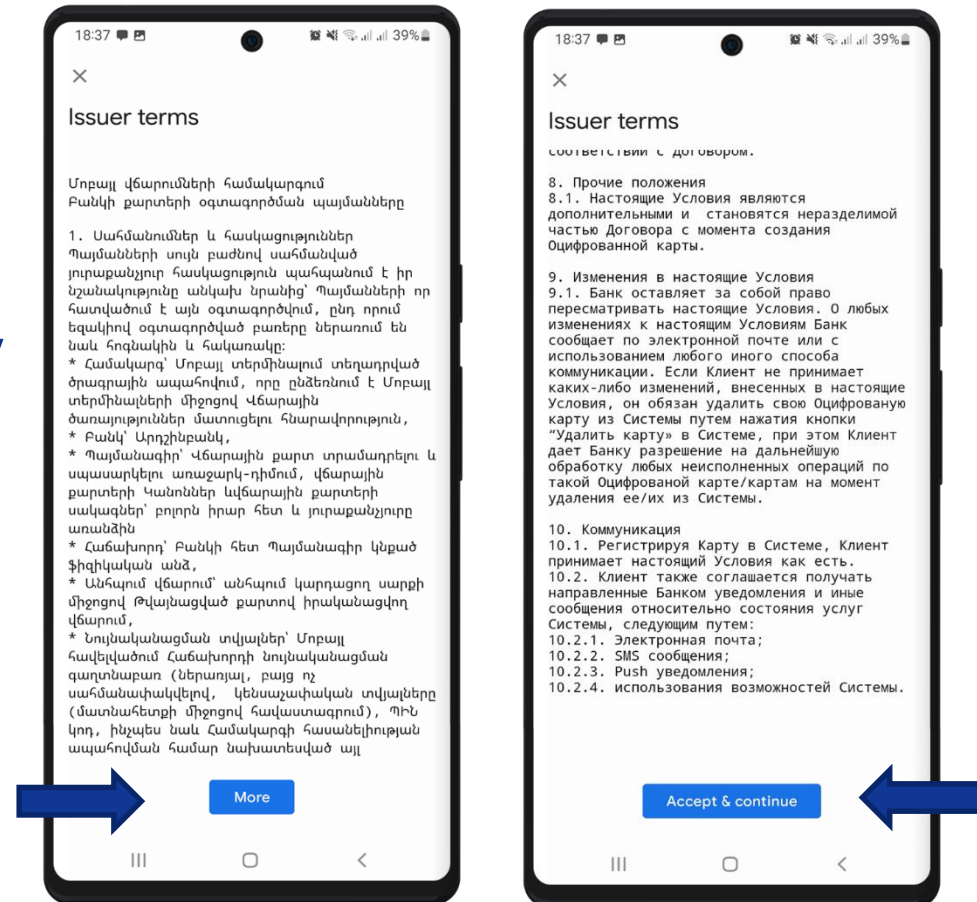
18:37 39%

×

Issuer terms

Մոբայլ վճարումների համակարգում Բանկի քարտերի օգտագործման պայմանները

1. Սահմանումներ և հասկացություններ
Պայմանների սույն բաժնով սահմանված յուրաքանչյուր հասկացություն պահպանում է իր նշանակությունը անկախ նրանից՝ Պայմանների որ հատվածում է այն օգտագործվում, ընդ որում եզակիով օգտագործված բառերը ներառում են նաև հոգնակին և հակառակը:
* Համակարգ՝ Մոբայլ տերմինալում տեղադրված ծրագրային ապահովում, որը ընձեռնում է Մոբայլ տերմինալների միջոցով Վճարային ծառայություններ մատուցելու հնարավորություն,
* Բանկ՝ Արդշինբանկ,
* Պայմանագիր՝ Վճարային քարտ տրամադրելու և սպասարկելու առաջարկ-դիմում, վճարային քարտերի Կանոններ ևվճարային քարտերի սակագներ՝ բոլորն իրար հետ և յուրաքանչյուրը առանձին
* Հաճախորդ՝ Բանկի հետ Պայմանագիր կնքած ֆիզիկական անձ,
* Անհպում վճարում՝ անհպում կարդացող սարքի միջոցով Թվայնացված քարտով իրականացվող վճարում,
* Նույնականացման տվյալներ՝ Մոբայլ հավելվածում Հաճախորդի նույնականացման գաղտնաբառ (ներառյալ, բայց ոչ սահմանափակվելով, կենսաչափական տվյալները (մատնահետքի միջոցով հավաստագրում), ՊԻՆ կոդ, ինչպես նաև Համակարգի հասանելիության ապահովման համար նախատեսված այլ

More

18:37 39%

×

Issuer terms

соответствии с договором.

8. Прочие положения
8.1. Настоящие Условия являются дополнительными и становятся неразделимой частью Договора с момента создания Оцифрованной карты.

9. Изменения в настоящие Условия
9.1. Банк оставляет за собой право пересматривать настоящие Условия. О любых изменениях к настоящим Условиям Банк сообщает по электронной почте или с использованием любого иного способа коммуникации. Если Клиент не принимает каких-либо изменений, внесенных в настоящие Условия, он обязан удалить свою Оцифрованую карту из Системы путем нажатия кнопки "Удалить карту" в Системе, при этом Клиент дает Банку разрешение на дальнейшую обработку любых неисполненных операций по такой Оцифрованой карте/картам на момент удаления ее/их из Системы.

10. Коммуникация
10.1. Регистрируя Карту в Системе, Клиент принимает настоящий Условия как есть.
10.2. Клиент также соглашается получать направленные Банком уведомления и иные сообщения относительно состояния услуг Системы, следующим путем:
10.2.1. Электронная почта;
10.2.2. SMS сообщения;
10.2.3. Push уведомления;
10.2.4. использования возможностей Системы.

Accept & continue